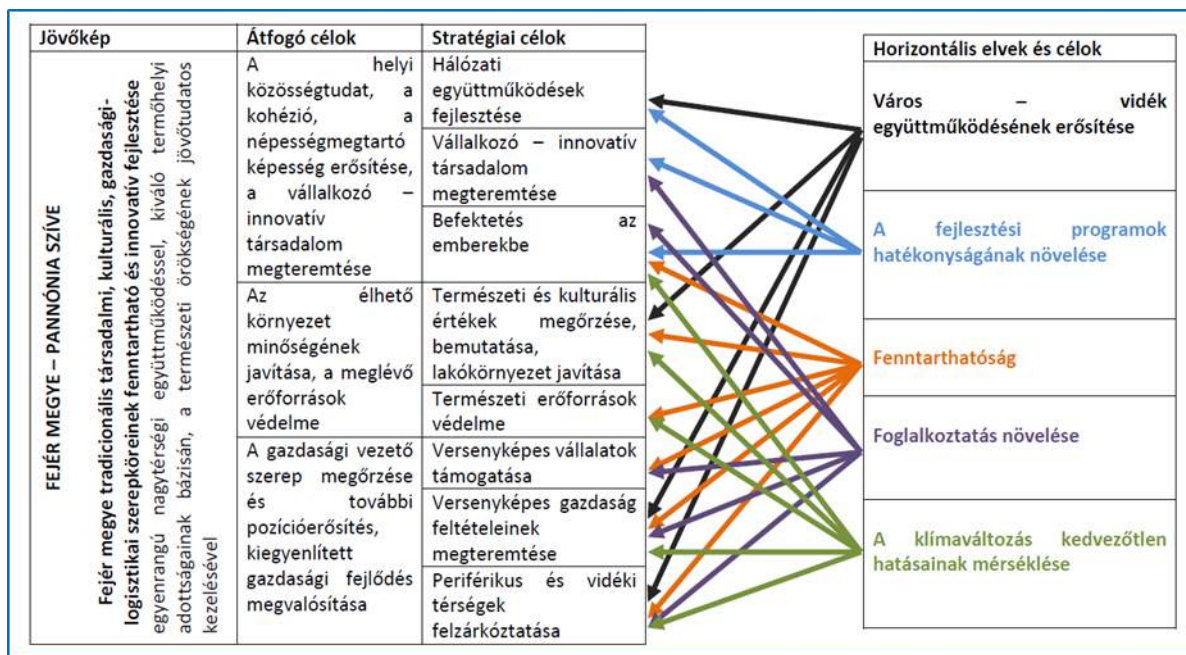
| Jövőkép | Átfogó célok | Stratégiai célok |
|---|---|---|
| FEJÉR MEGYE – PANNÓNIA SZÍVE<br>Fejér megye tradicionális társadalmi, kulturális, gazdasági-logisztikai szerepköreinek fenntartható és innovatív fejlesztése egyenrangú nagytérségi együttműködéssel, kiváló termőhelyi adottságainak bázisán, a természeti örökségének jövőtudatos kezelésével | A helyi közösségtudat, a kohézió, a népességmegtartó képesség erősítése, a vállalkozó – innovatív társadalom megteremtése | Hálózati együttműködések fejlesztése |
| | | Vállalkozó – innovatív társadalom megteremtése |
| | | Befektetés az emberekbe |
| | Az élhető környezet minőségének javítása, a meglévő erőforrások védelme | Természeti és kulturális értékek megőrzése, bemutatása, lakókörnyezet javítása |
| | | Természeti erőforrások védelme |
| | A gazdasági vezető szerep megőrzése és további pozícióerősítés, kiegyenlített gazdasági fejlődés megvalósítása | Versenyképes vállalatok támogatása |
| | | Versenyképes gazdaság feltételeinek megteremtése |
| | | Periférikus és vidéki térségek felzárkóztatása |

| Horizontális elvek és célok |
|---|
| Város – vidék együttműködésének erősítése |
| A fejlesztési programok hatékonyságának növelése |
| Fenntarthatóság |
| Foglalkoztatás növelése |
| A klímaváltozás kedvezőtlen hatásainak mérséklése |